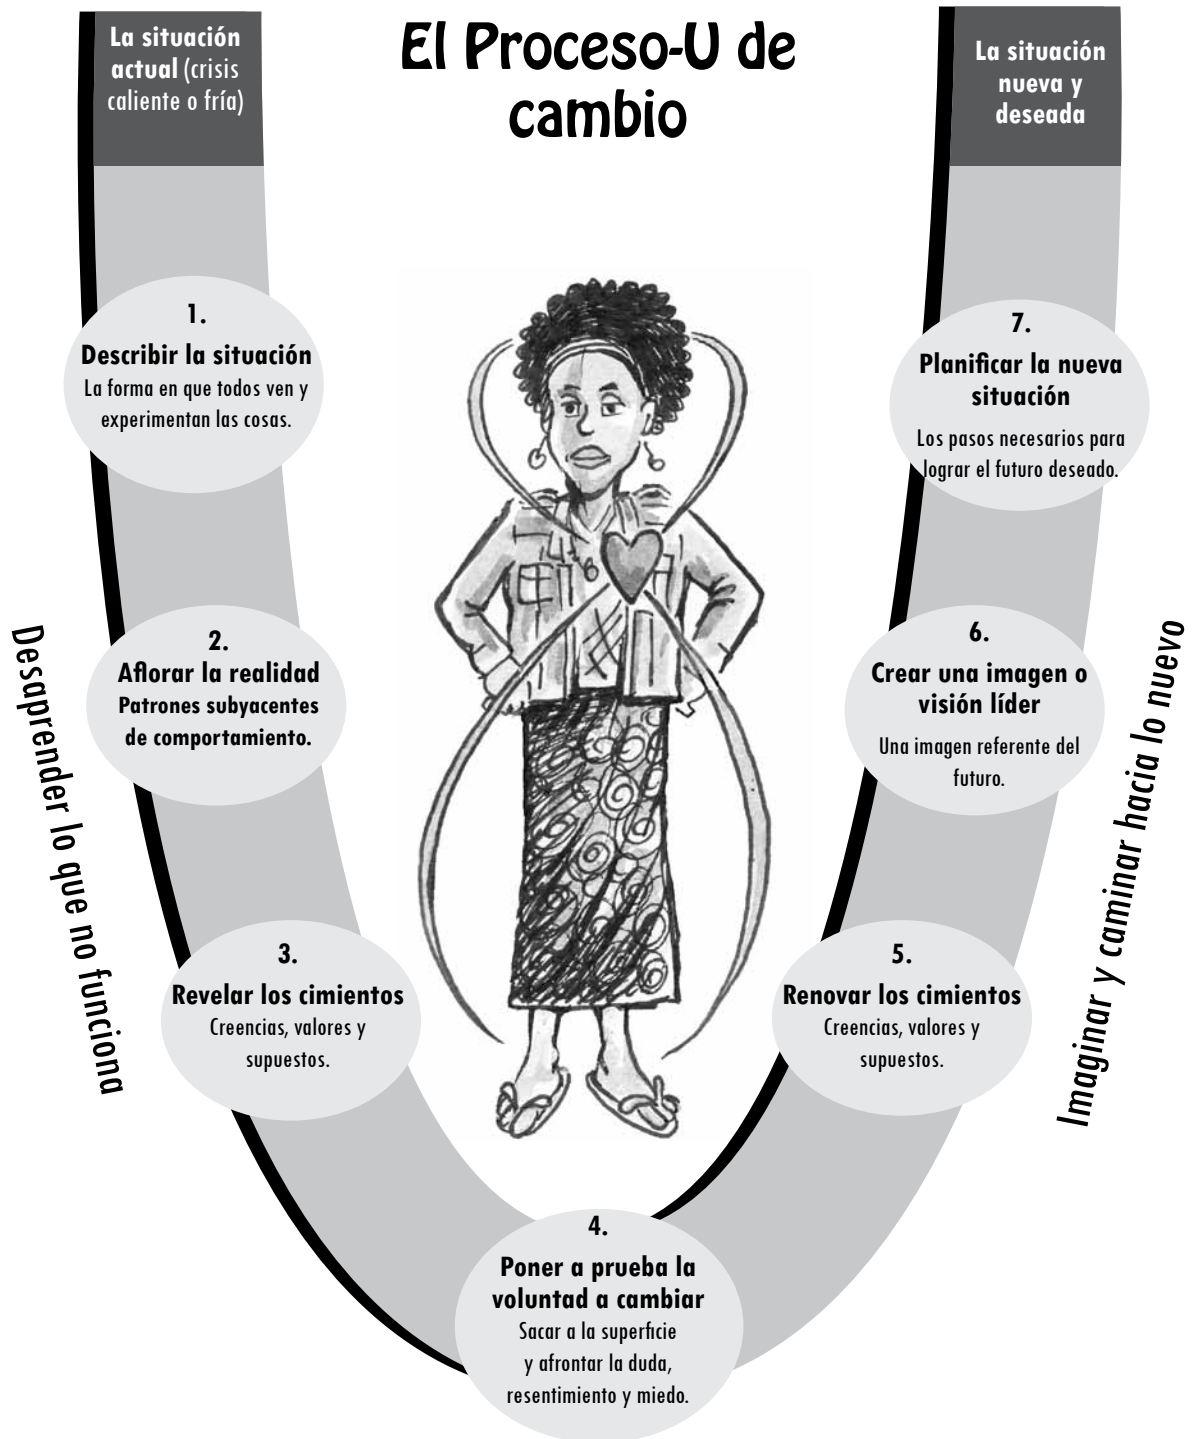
La situación actual (crisis caliente o fría)

El Proceso-U de cambio

La situación nueva y deseada

1.
Describir la situación
La forma en que todos ven y experimentan las cosas.

7.
Planificar la nueva situación
Los pasos necesarios para lograr el futuro deseado.

Desaprender lo que no funciona

2.
Aflorar la realidad
Patrones subyacentes de comportamiento.

6.
Crear una imagen o visión líder
Una imagen referente del futuro.

Imaginar y caminar hacia lo nuevo

3.
Revelar los cimientos
Creencias, valores y supuestos.

5.
Renovar los cimientos
Creencias, valores y supuestos.

4.
Poner a prueba la voluntad a cambiar
Sacar a la superficie y afrontar la duda, resentimiento y miedo.